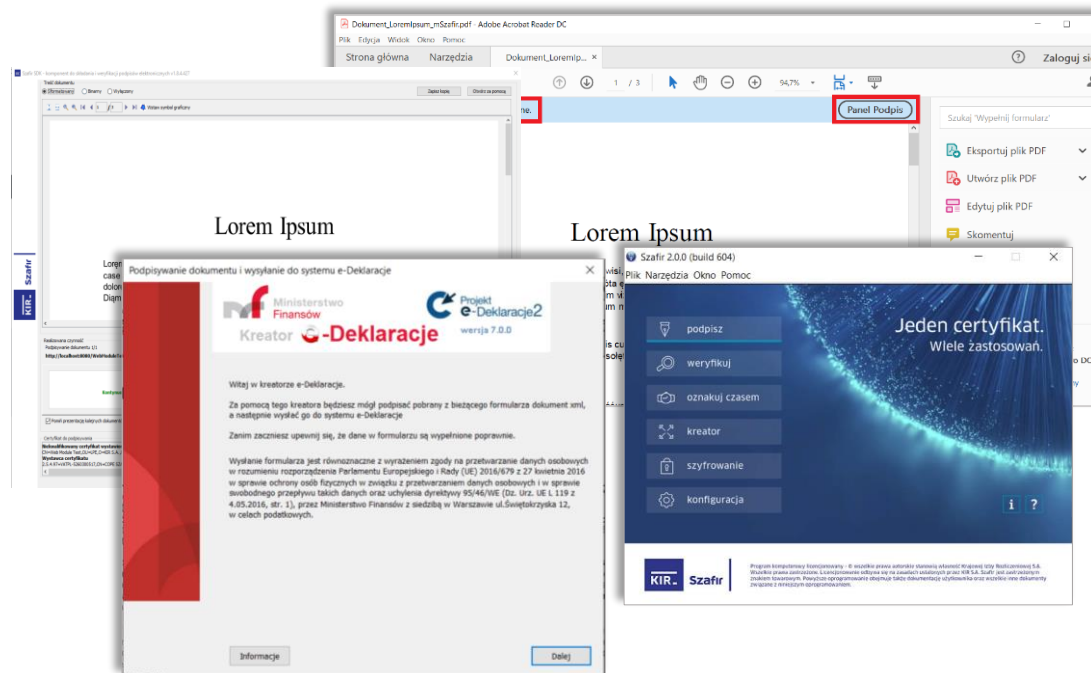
Dokument_LoremIpsum_mSzafir.pdf - Adobe Acrobat Reader DC
Plik Edycja Widok Okno Pomoc
Strona główna Narzędzia Dokument_Loremip... ×
Zaloguj si
1 / 3 94,7%
ne.
Panel Podpis
Szukaj 'Wypełnij formularz'
Eksportuj plik PDF
Utwórz plik PDF
Edytuj plik PDF
Skomentuj
Lorem Ipsum

Szafir SDK - komponent do składania i weryfikacji podpisów elektronicznych v1.0.4.47
Treść dokumentu
Sformatowany Binarny Wyłączony
Zapisz kopię Otwórz za pomocą
Lorem Ipsum
Lorem
case
dolor
Diqm
Szafir
KIR.

Podpisywanie dokumentu i wysyłanie do systemu e-Deklaracje
Ministerstwo Finansów
Projekt e-Deklaracje2
Kreator e-Deklaracje
wersja 7.0.0
Witaj w kreatorze e-Deklaracje.
Za pomocą tego kreatora będziesz mógł podpisać pobrany z bieżącego formularza dokument xml, a następnie wysłać go do systemu e-Deklaracje
Zanim zaczniesz upewnij się, że dane w formularzu są wypełnione poprawnie.
Wysłanie formularza jest równoznaczne z wyrażeniem zgody na przetwarzanie danych osobowych w rozumieniu rozporządzenia Parlamentu Europejskiego i Rady (UE) 2016/679 z 27 kwietnia 2016 w sprawie ochrony osób fizycznych w związku z przetwarzaniem danych osobowych i w sprawie swobodnego przepływu takich danych oraz uchylenia dyrektywy 95/46/WE (Dz. Urz. UE L 119 z 4.05.2016, str. 1), przez Ministerstwo Finansów z siedzibą w Warszawie ul.Świętokrzyska 12, w celach podatkowych.
Informacje
Dalej

Szafir 2.0.0 (build 604)
Plik Narzędzia Okno Pomoc
podpisz
weryfikuj
oznakuj czasem
kreator
szyfrowanie
konfiguracja
Jeden certyfikat.
Wiele zastosowań.
KIR. Szafir